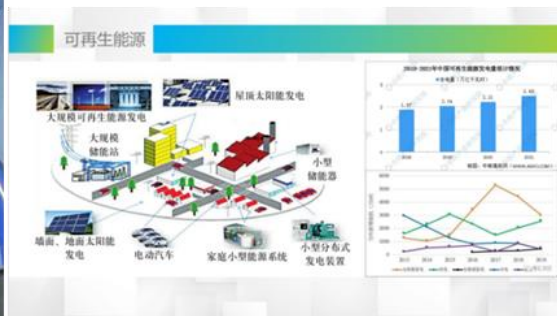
可再生能源

大规模可再生能源发电

屋顶太阳能发电

大规模储能站

小型储能器

墙面、地面太阳能发电

电动汽车

家庭小型能源系统

小型分布式发电装置

2018-2021年中国可再生能源发电量统计情况

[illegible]

2018 2019 2020 2021

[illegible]